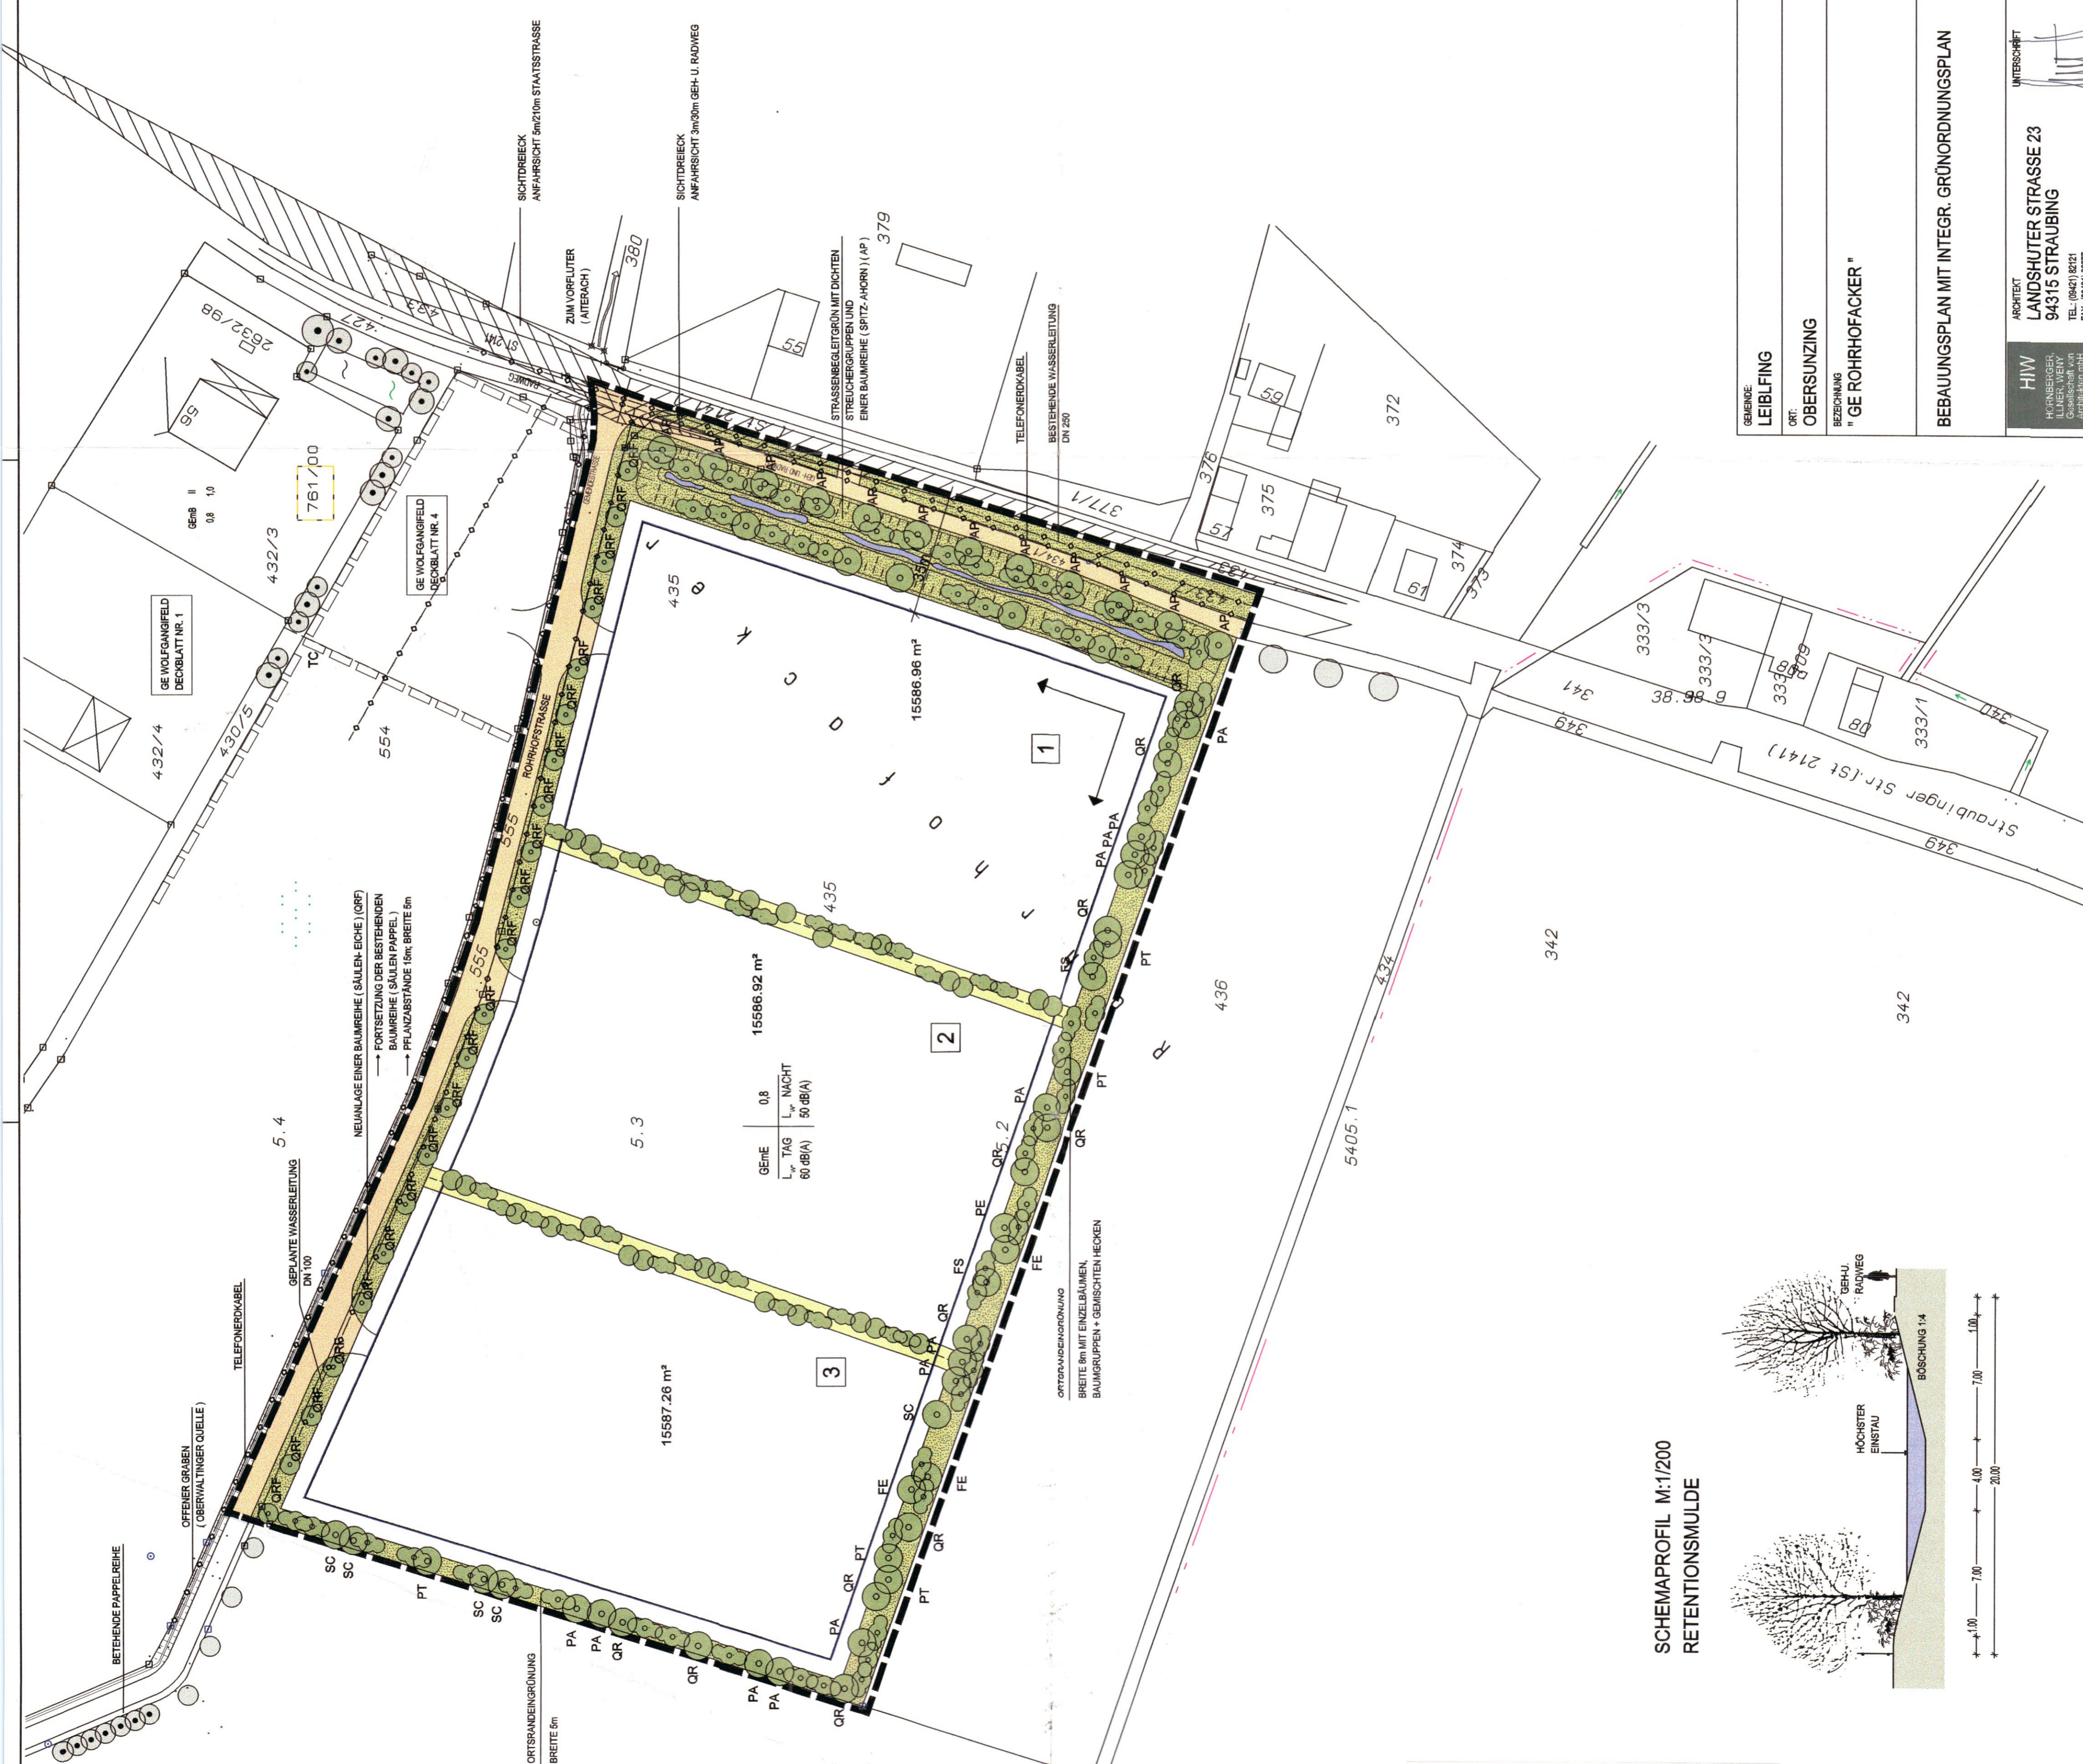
GEMEINDE:
LEIBLFING

ORT:
OBERSUNZING

BEZEICHNUNG
" GE ROHRHOFACKER "

BEBAUUNGSPLAN MIT INTEGR. GRÜNORDNUNGSPLAN

HIW
HOHNBERGER, ILLNER, WENY
Gesellschaft von Architekten mbH

ARCHITEKT
LANDSHUTER STRASSE 23
94315 STRAUBING
TEL.: (09421) 82121

UNTERSCHRIFT

SICHTDREIECK
ANFAHRSICHT 5m/210m STAATSSTRASSE

SICHTDREIECK
ANFAHRSICHT 3m/30m GEH- U. RADWEG

ZUM VORFLUTER
( AITERACH )

STRASSENBEGLEITGRÜN MIT DICHTEN STREUCHERGRUPPEN UND EINER BAUMREIHE ( SPITZ- AHORN ) ( AP )

TELEFONERDKABEL

BESTEHENDE WASSERLEITUNG
DN 250

GE WOLFGANGIFELD
DECKBLATT NR. 1

GE WOLFGANGIFELD
DECKBLATT NR. 4

GEmB II
0,8 1,0

NEUANLAGE EINER BAUMREIHE ( SÄULEN- EICHE ) (QRF)
→ FORTSETZUNG DER BESTEHENDEN BAUMREIHE ( SÄULEN PAPPEL )
→ PFLANZABSTÄNDE 15m; BREITE 5m

GEPLANTE WASSERLEITUNG
DN 100

TELEFONERDKABEL

OFFENER GRABEN
( OBERWALTINGER QUELLE )

BETEHENDE PAPPELREIHE

ORTSRANDEINGRÜNUNG
BREITE 5m

ORTSRANDEINGRÜNUNG
BREITE 6m MIT EINZELBÄUMEN, BAUMGRUPPEN + GEMISCHTEN HECKEN

ROHRHOFSTRASSE

RADWEG

St 2141

Straubinger Str.(St 2141)

15586.96 m²

15586.92 m²

15587.26 m²

1

2

3

| GEmE | 0,8 |
|---|---|
| $L_w$ TAG 60 dB(A) | $L_w$ NACHT 50 dB(A) |

SCHEMAPROFIL M:1/200
RETENTIONSMULDE

GEH-U. RADWEG
BÖSCHUNG 1:4
HÖCHSTER EINSTAU
1,00 7,00 4,00 7,00 1,00
20,00

380 379 55 59 372 376 375 57 61 374 373 377/1 433 434/1 427 433 2632/98 56 761/0 432/3 432/4 430/5 554 555 555 435 435 436 434 342 342 5405.1 341 349 349 38.98 6 333/3 333/3 333/1 80 340 5.4 5.3 5.2

QRF AP QR PA PT FS FE PE SC TC